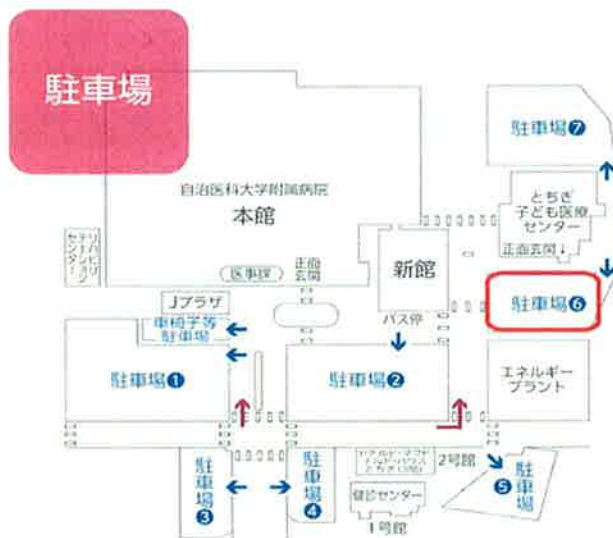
駐車場

駐車場❼

自治医科大学附属病院
本館

とちぎ
子ども医療
センター

正面玄関

リハビリテーションセンター

医事課

正面玄関

新館

Jプラザ

車椅子等
駐車場

バス停

駐車場❻

駐車場❶

駐車場❷

エネルギー
プラント

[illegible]

2号館

駐車場❸

駐車場❹

健診センター

1号館

駐車場❺